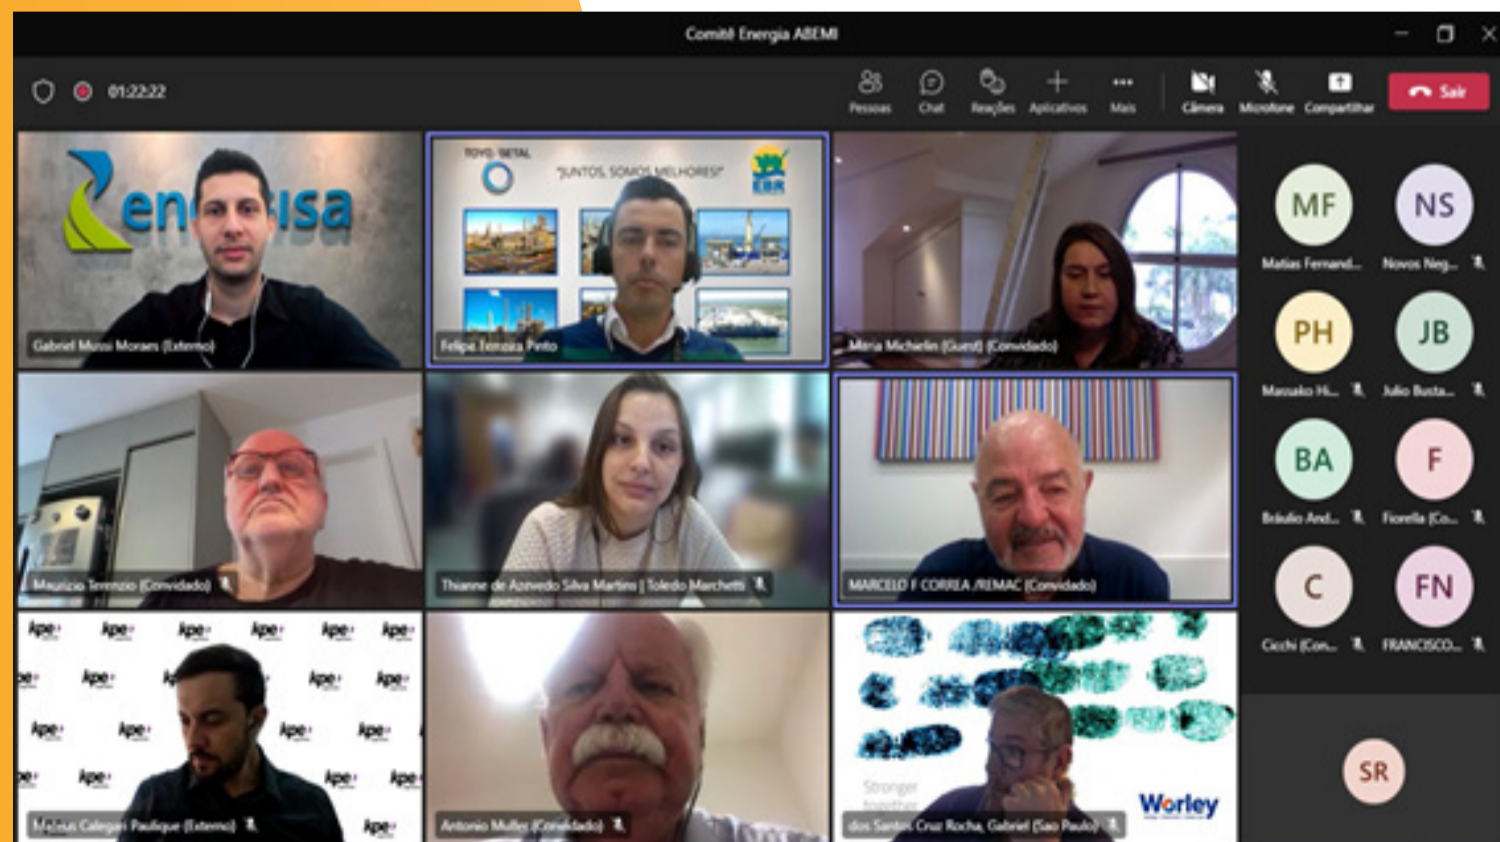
Comitê Energia ABEMI

01:22:22

Pessoas Chat Reações Aplicativos Mais Câmera Microfone Compartilhar Sair

energisa

Gabriel Mussi Moraes (Externo)

TOYO SETAL "JUNTOS, SOMOS MELHORES" EBR

Felipe Teixeira Pinto

Maria Michelin (Guest) (Convidado)

MF Matias Fernand...
NS Novos Neg...
PH Massako Hi...
JB Julio Busta...
BA Bráulio And...
F Fiorella (Co...
C Cicchi (Con...
FN FRANCISCO...

Maurizio Terrazzo (Convidado)

Thianne de Azevedo Silva Martins | Toledo Marchetti

MARCELO F CORREA /REMAC (Convidado)

Apex

Mateus Calegari Paulique (Externo)

Antonio Muller (Convidado)

Stronger together

Worley

dos Santos Cruz Rocha, Gabriel (Sao Paulo)

SR